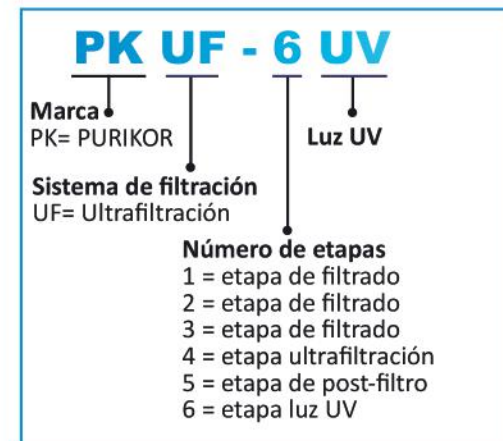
PK UF - 6 UV

Marca
PK= PURIKOR

Luz UV

Sistema de filtración
UF= Ultrafiltración

Número de etapas
1 = etapa de filtrado
2 = etapa de filtrado
3 = etapa de filtrado
4 = etapa ultrafiltración
5 = etapa de post-filtro
6 = etapa luz UV